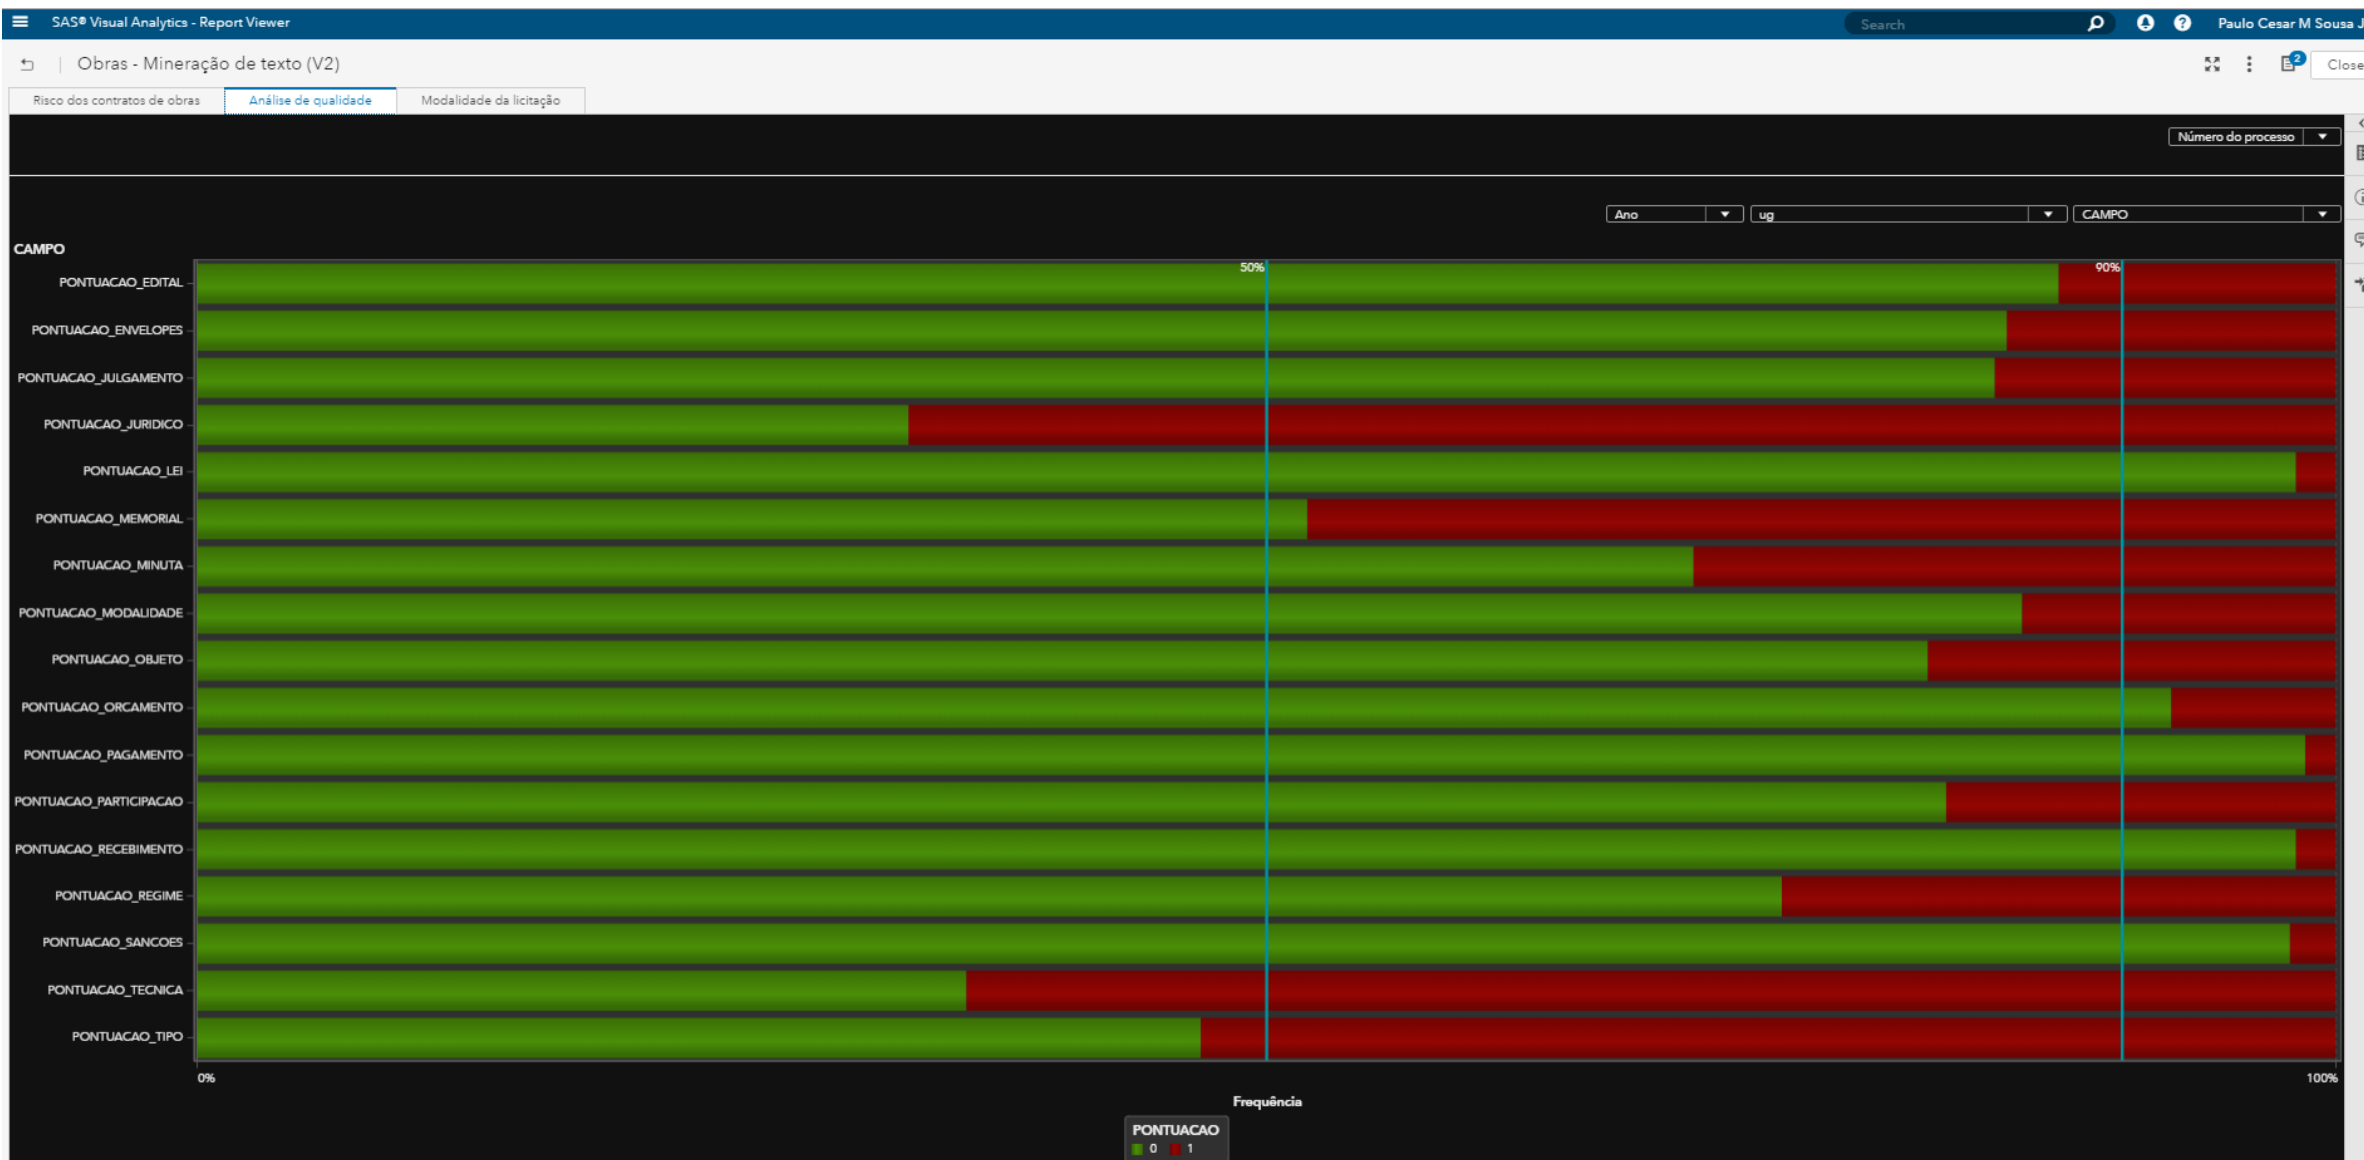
SAS® Visual Analytics - Report Viewer

Search

Paulo Cesar M Sousa J

Obras - Mineração de texto (V2)

Close

Risco dos contratos de obras

Análise de qualidade

Modalidade da licitação

Número do processo

Ano

ug

CAMPO

CAMPO

PONTUACAO_EDITAL
PONTUACAO_ENVELOPES
PONTUACAO_JULGAMENTO
PONTUACAO_JURIDICO
PONTUACAO_LEI
PONTUACAO_MEMORIAL
PONTUACAO_MINUTA
PONTUACAO_MODALIDADE
PONTUACAO_OBJETO
PONTUACAO_ORCAMENTO
PONTUACAO_PAGAMENTO
PONTUACAO_PARTICIPACAO
PONTUACAO_RECEBIMENTO
PONTUACAO_REGIME
PONTUACAO_SANCOES
PONTUACAO_TECNICA
PONTUACAO_TIPO

50%

90%

0%

100%

Frequência

PONTUACAO
0 1